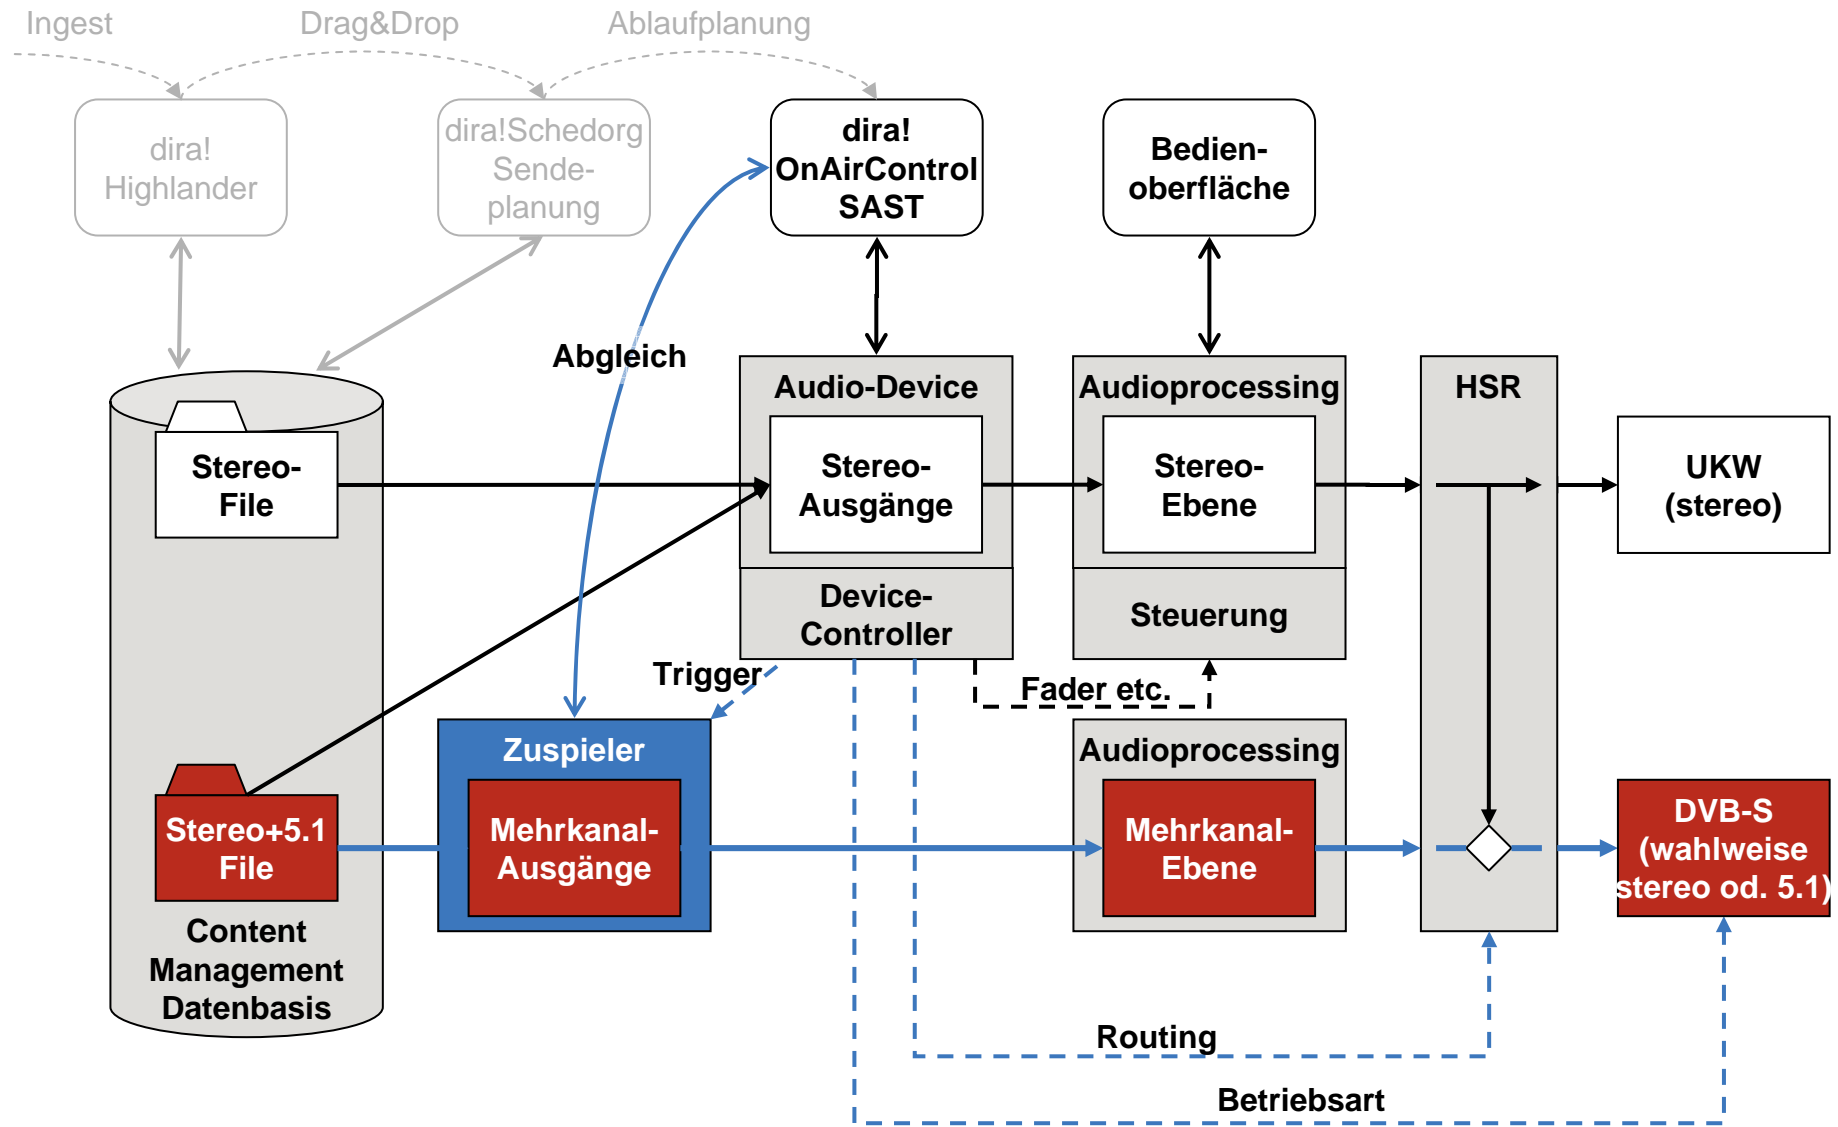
Ingest
Drag&Drop
Ablaufplanung

dira! Highlander

dira!Schedorg Sendeplanung

dira! OnAirControl SAST

Bedienoberfläche

Abgleich

Audio-Device

Stereo-Ausgänge

Device-Controller

Audioprocessing

Stereo-Ebene

Steuerung

HSR

UKW (stereo)

Stereo-File

Trigger

Fader etc.

Zuspieler

Mehrkanal-Ausgänge

Audioprocessing

Mehrkanal-Ebene

DVB-S (wahlweise stereo od. 5.1)

Stereo+5.1 File

Content Management Datenbasis

Routing

Betriebsart